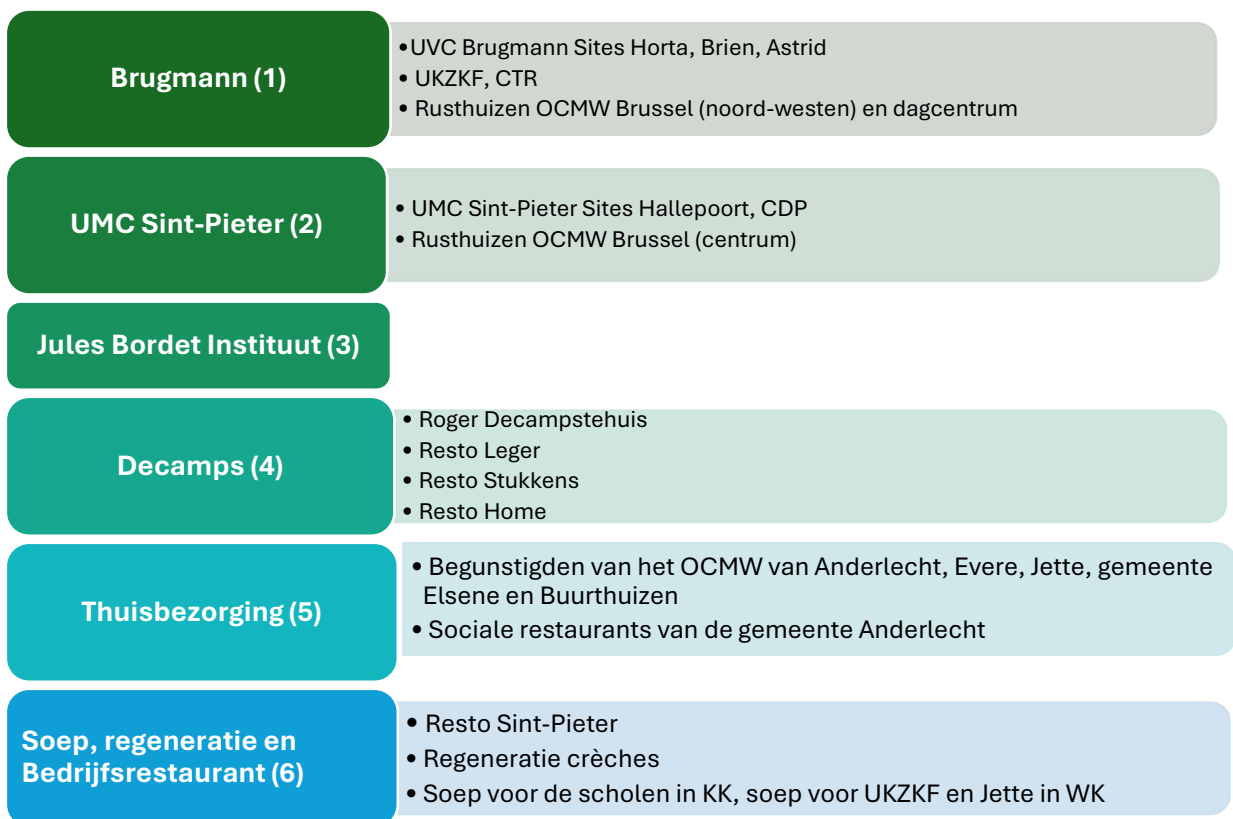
Brugmann (1)

•UVC Brugmann Sites Horta, Brien, Astrid
• UKZKF, CTR
• Rusthuizen OCMW Brussel (noord-westen) en dagcentrum

UMC Sint-Pieter (2)

• UMC Sint-Pieter Sites Hallepoort, CDP
• Rusthuizen OCMW Brussel (centrum)

Jules Bordet Instituut (3)

Decamps (4)

• Roger Decampstehuis
• Resto Leger
• Resto Stukkens
• Resto Home

Thuisbezorging (5)

• Begunstigden van het OCMW van Anderlecht, Evere, Jette, gemeente Elsene en Buurthuizen
• Sociale restaurants van de gemeente Anderlecht

Soep, regeneratie en Bedrijfsrestaurant (6)

• Resto Sint-Pieter
• Regeneratie crèches
• Soep voor de scholen in KK, soep voor UKZKF en Jette in WK